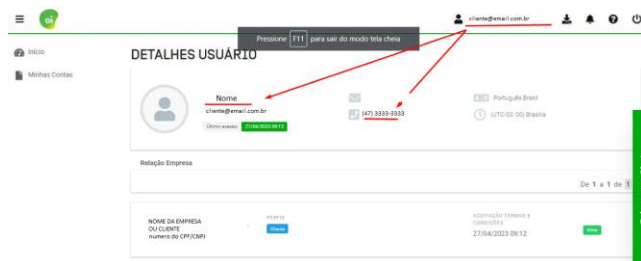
oi

Pressione F11 para sair do modo tela cheia

cliente@email.com.br

Início

Minhas Contas

DETALHES USUÁRIO

Nome

cliente@email.com.br

Último acesso 27/04/2023 09:12

(47) 3333-3333

Português Brasil

(UTC-03:00) Brasília

Relação Empresa

De 1 a 1 de 1

NOME DA EMPRESA OU CLIENTE numero do CPF/CNPJ

PERFIS

Cliente

ACEITAÇÃO TERMOS E CONDIÇÕES

27/04/2023 09:12

Ativo